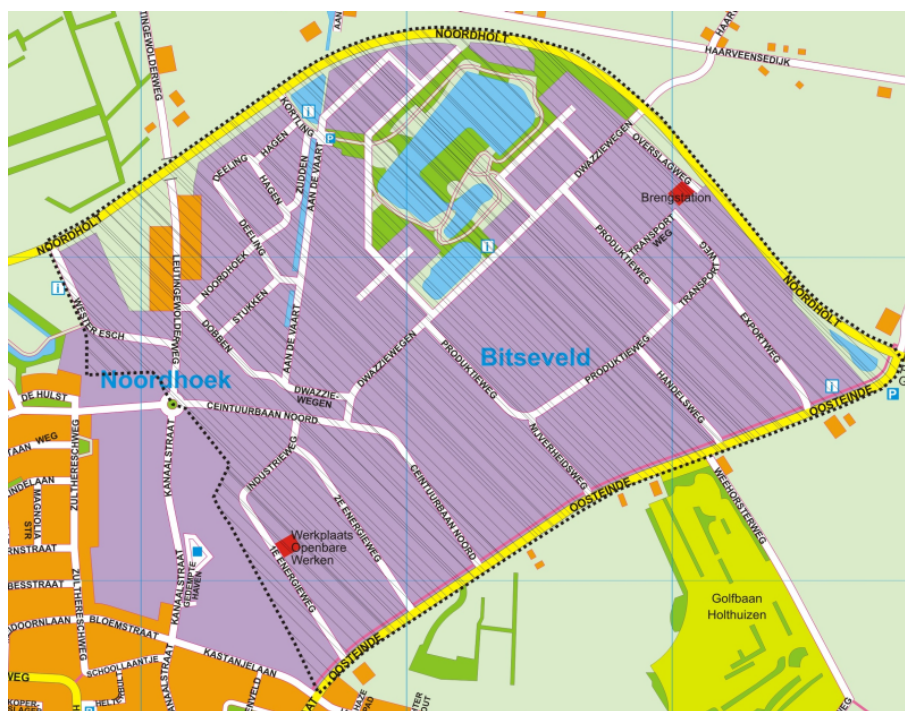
NOORDHOLT
HAARVEENSEDIJK
HAAR
LINGEWOLDERWEG
NOORDHOLT
NOORDHOLT
NOORDHOLT
NOORDHOLT
OVERSLAGWEG
Brengstation
DWAZZIEWEGEN
TRANSPORTWEG
PRODUKTIEWEG
EXPORTWEG
TRANSPORTWEG
DEELING
HAGEN
HAGEN
DEELING
ZUIDDEN
AAN DE VAART
NOORDHOEK
STUKKEN
DOBBEN
LEUTINGEWOLDERWEG
WESTER ESCH
AAN DE VAART
DWAZZIEWEGEN
DWAZZIEWEGEN
PRODUKTIEWEG
PRODUKTIEWEG
HANDELSWEG
Bitseveld
Noordhoek
DE HULST
CEINTUURBAAN NOORD
NIJVERHEIDSWEG
OOSTEINDE
OOSTEINDE
WEEHORSTERWEG
INDUSTRIEWEG
2E ENERGIEWEG
CEINTUURBAAN NOORD
Werkplaats Openbare Werken
1E ENERGIEWEG
KANAALSTRAAT
ZULTHERESCHWEG
ZULTHERESCHWEG
MAGNOLIA STR
BESSTRAAT
BLOEMSTRAAT
KANAALSTRAAT
KASTANJELAAN
SCHOOLLAANTJE
OOSTEINDE
Golfbaan Holthuizen
P
P